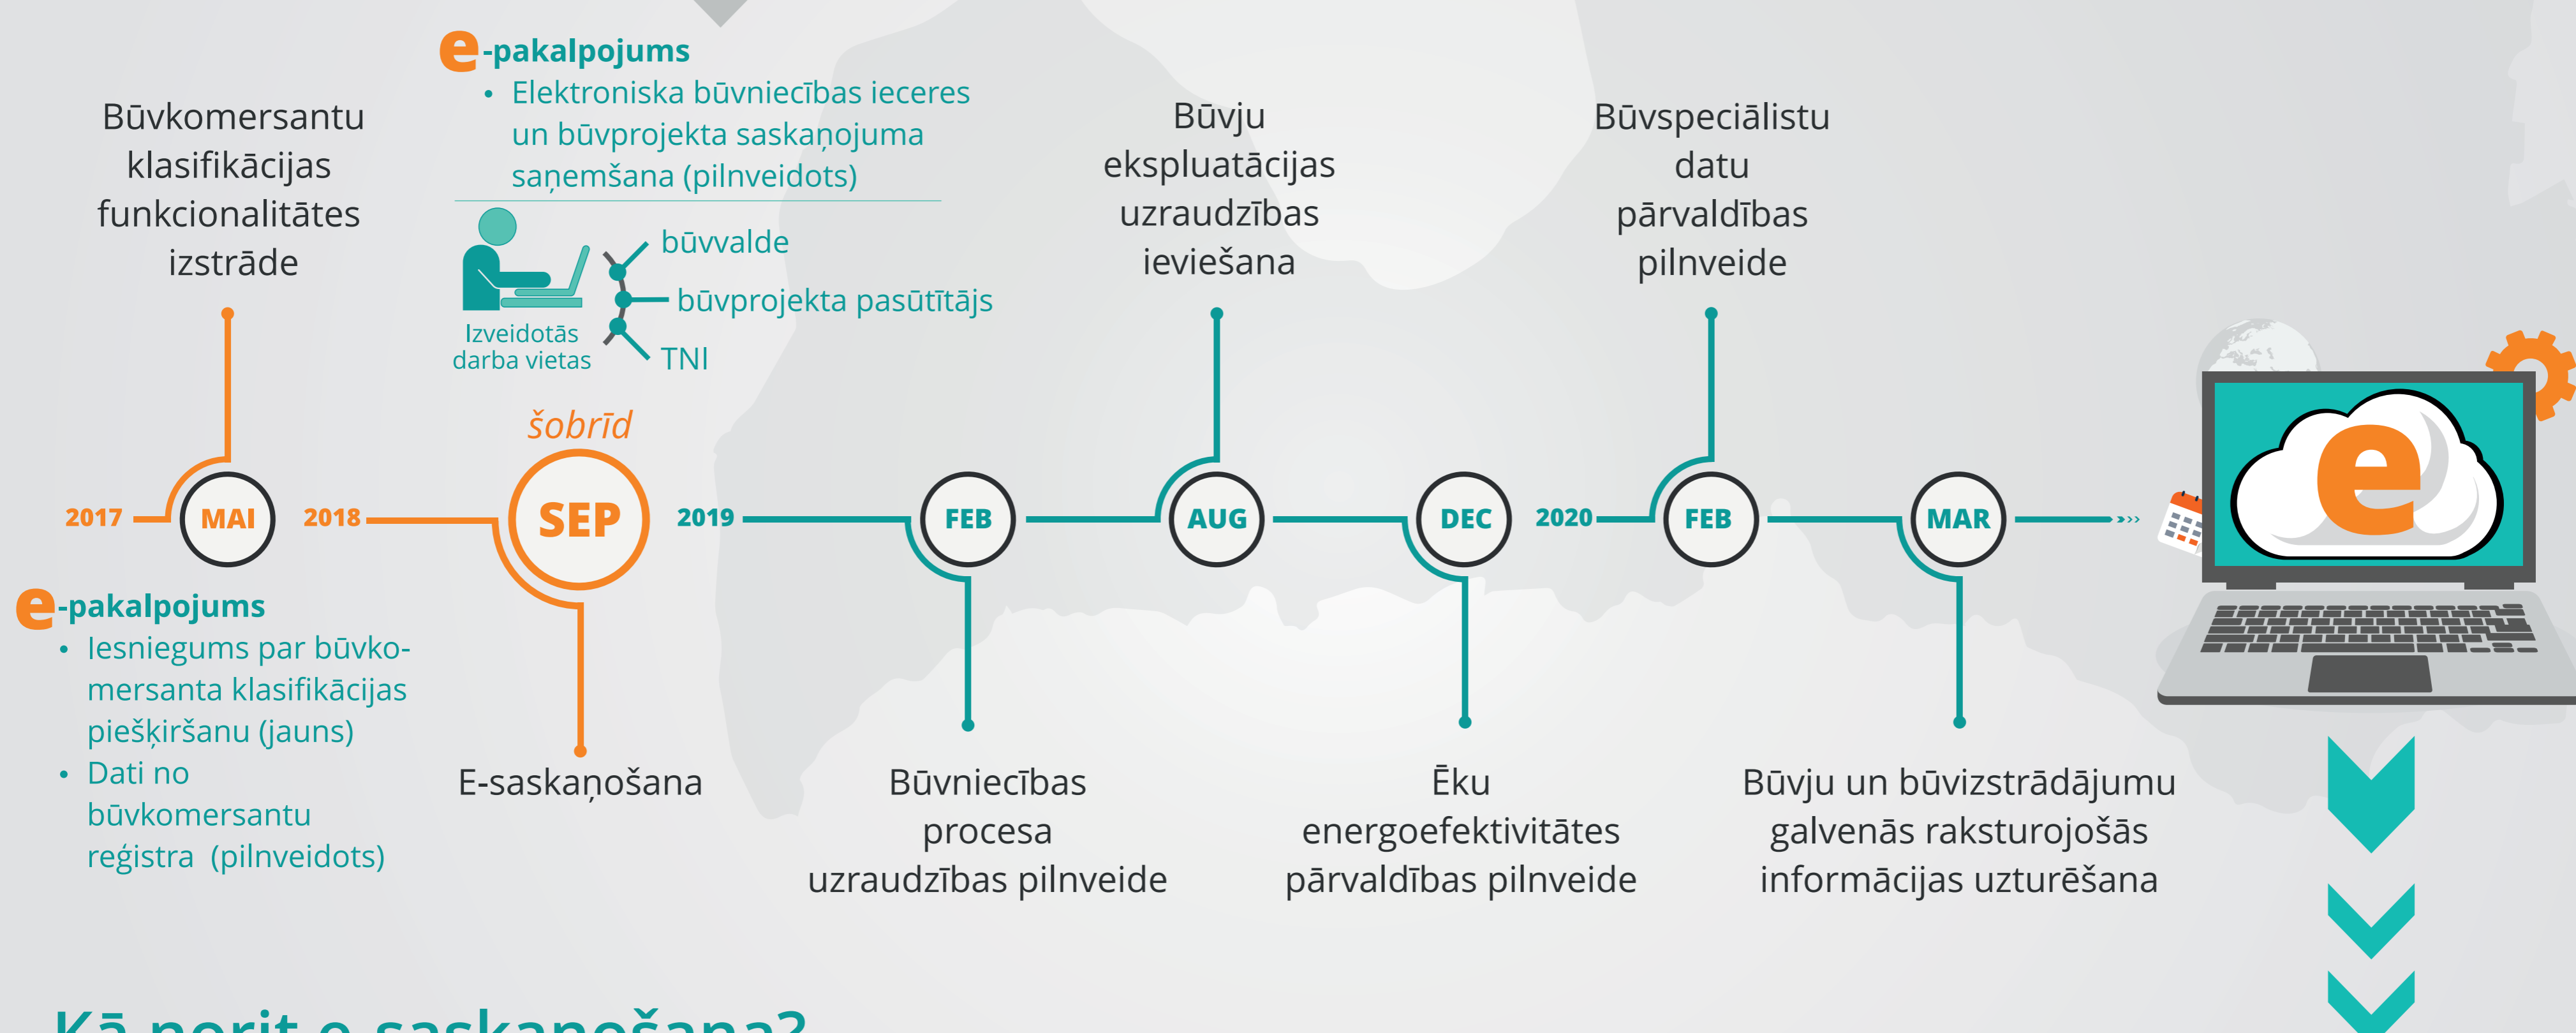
e-pakalpojums
• Elektroniska būvniecības ieceres un būvprojekta saskaņojuma saņemšana (pilnveidots)

Izveidotās darba vietas
būvvalde
būvprojekta pasūtītājs
TNI

Būvkomersantu klasifikācijas funkcionalitātes izstrāde

Būvju ekspluatācijas uzraudzības ieviešana

Būvspeciālistu datu pārvaldības pilnveide

šobrīd

2017 MAI 2018 SEP 2019 FEB AUG DEC 2020 FEB MAR

e-pakalpojums
• Iesniegums par būvkomersanta klasifikācijas piešķiršanu (jauns)
• Dati no būvkomersantu reģistra (pilnveidots)

E-saskaņošana

Būvniecības procesa uzraudzības pilnveide

Ēku energoefektivitātes pārvaldības pilnveide

Būvju un būvizstrādājumu galvenās raksturojošās informācijas uzturēšana

e

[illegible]